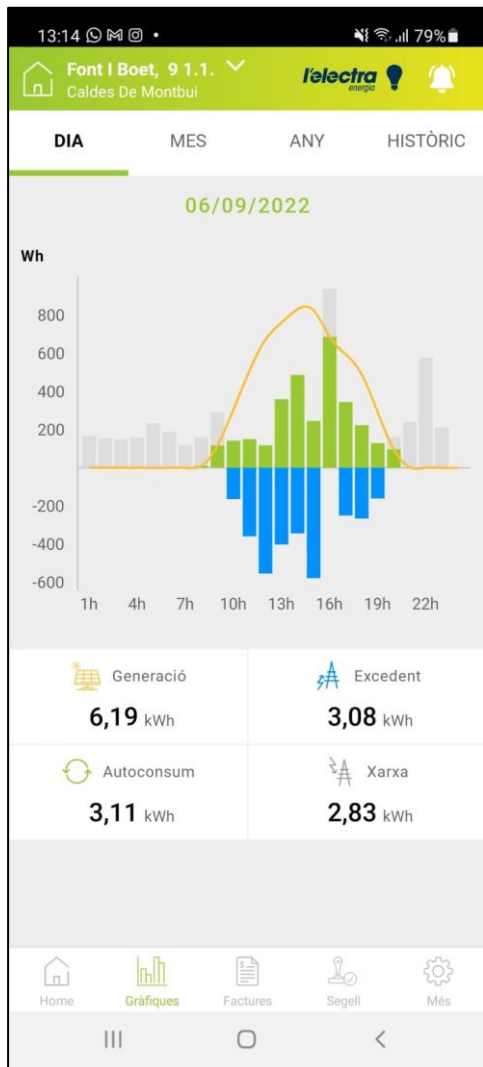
13:14 • 79%

Font I Boet, 9 1.1.
Caldes De Montbui

l'electra energia

DIA
MES
ANY
HISTÒRIC

06/09/2022

Wh

800
600
400
200
-200
-400
-600

1h 4h 7h 10h 13h 16h 19h 22h

Generació
6,19 kWh

Excedent
3,08 kWh

Autoconsum
3,11 kWh

Xarxa
2,83 kWh

Home
Gràfiques
Factures
Segell
Més